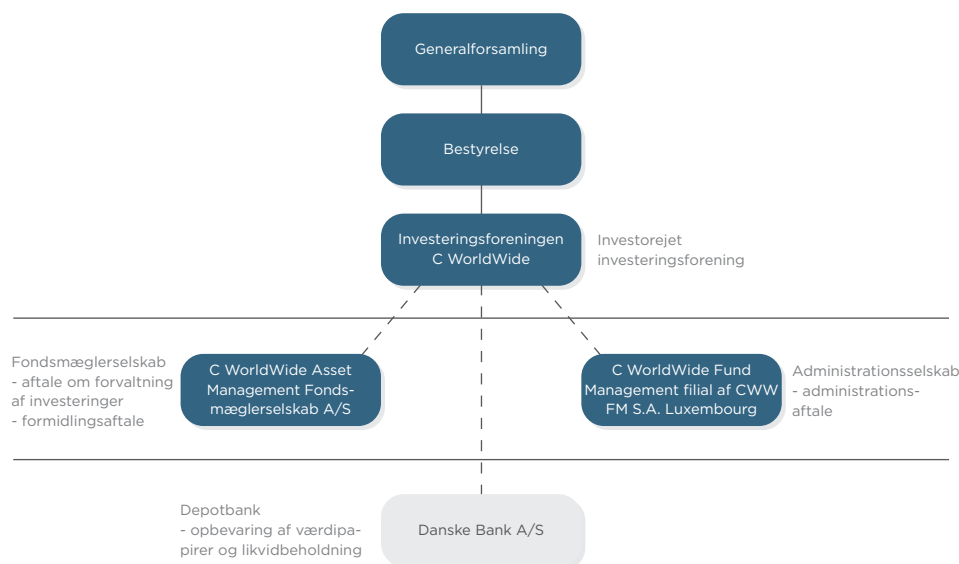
Generalforsamling

Bestyrelse

Investeringsforeningen C WorldWide

Investorejet investeringsforening

Fondsmæglerselskab
- aftale om forvaltning af investeringer
- formidlingsaftale

C WorldWide Asset Management Fondsmæglerselskab A/S

C WorldWide Fund Management filial af CWW FM S.A. Luxembourg

Administrationsselskab
- administrationsaftale

Depotbank
- opbevaring af værdipapirer og likvidbeholdning

Danske Bank A/S